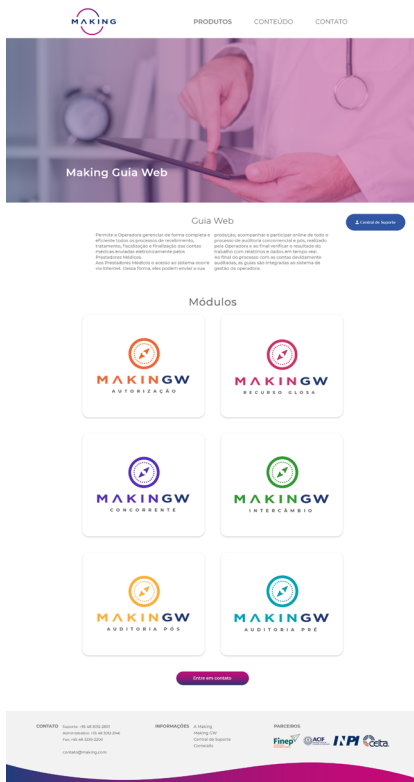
MAKING

PRODUTOS CONTEÚDO CONTATO

Making Guia Web

Guia Web

Central de Suporte

Permite a Operadora gerenciar de forma completa e eficiente todos os processos de recebimento, tratamento, faturização e finalização das contas médicas enviadas eletronicamente pelos Prestadores Médicos. Aos Prestadores Médicos é acesso ao sistema ocorre via Internet. Desta forma, eles podem enviar a sua produção, acompanhar e participar online de todo o processo de auditoria concorrente e pós, realizado pela Operadora e ao final verificar o resultado do trabalho com relatórios e dados em tempo real. Ao final do processo, com as contas devidamente auditadas, as guias são integradas ao sistema de gestão da operadora.

Módulos

MAKINGW AUTORIZAÇÃO

MAKINGW RECURSO GLOSA

MAKINGW CONCORRENTE

MAKINGW INTERCÂMBIO

MAKINGW AUDITORIA PÓS

MAKINGW AUDITORIA PRÉ

Entre em contato

CONTATO Suporte: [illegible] Administrativo: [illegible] Fax: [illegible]

contato@making.com

INFORMAÇÕES A Making Making GW Central de Suporte Contato

PARCEIROS

Finep ACIF INPI Celta